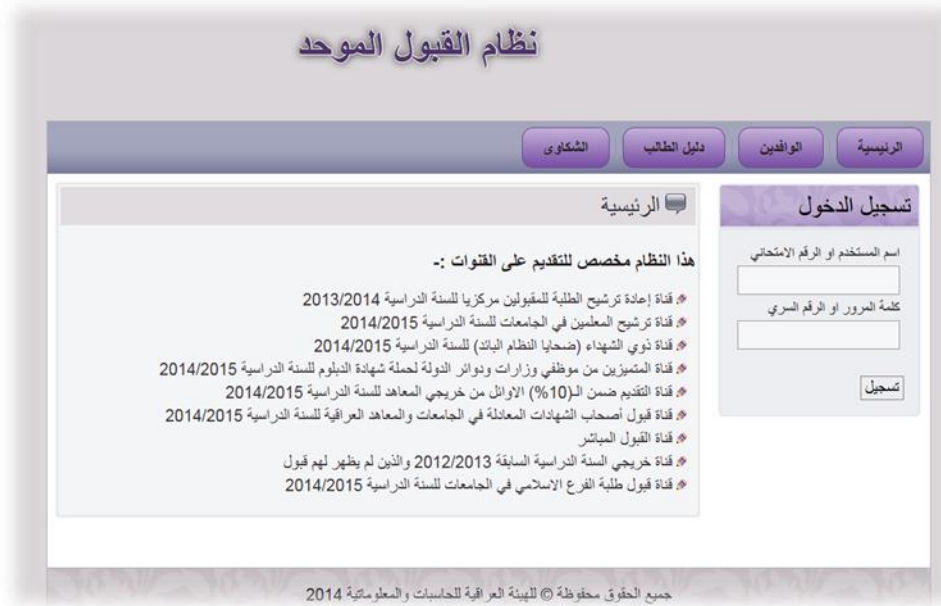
نظام القبول الموحد

الرئيسية
الوافدين
دليل الطالب
الشكاوى

تسجيل الدخول

اسم المستخدم او الرقم الامتحاني

كلمة المرور او الرقم السري

تسجيل

الرئيسية

هذا النظام مخصص للتقديم على القنوات :-

قناة إعادة ترشيح الطلبة للمقبولين مركزيا للسنة الدراسية 2013/2014
قناة ترشيح المعلمين في الجامعات للسنة الدراسية 2014/2015
قناة ذوي الشهداء (ضحايا النظام البائد) للسنة الدراسية 2014/2015
قناة المتميزين من موظفي وزارات ودوائر الدولة لحملة شهادة الدبلوم للسنة الدراسية 2014/2015
قناة التقديم ضمن الـ(10%) الاوائل من خريجي المعاهد للسنة الدراسية 2014/2015
قناة قبول أصحاب الشهادات المعادلة في الجامعات والمعاهد العراقية للسنة الدراسية 2014/2015
قناة القبول المباشر
قناة خريجي السنة الدراسية السابقة 2012/2013 والذين لم يظهر لهم قبول
قناة قبول طلبة الفرع الاسلامي في الجامعات للسنة الدراسية 2014/2015

جميع الحقوق محفوظة © للهيئة العراقية للحاسبات والمعلوماتية 2014